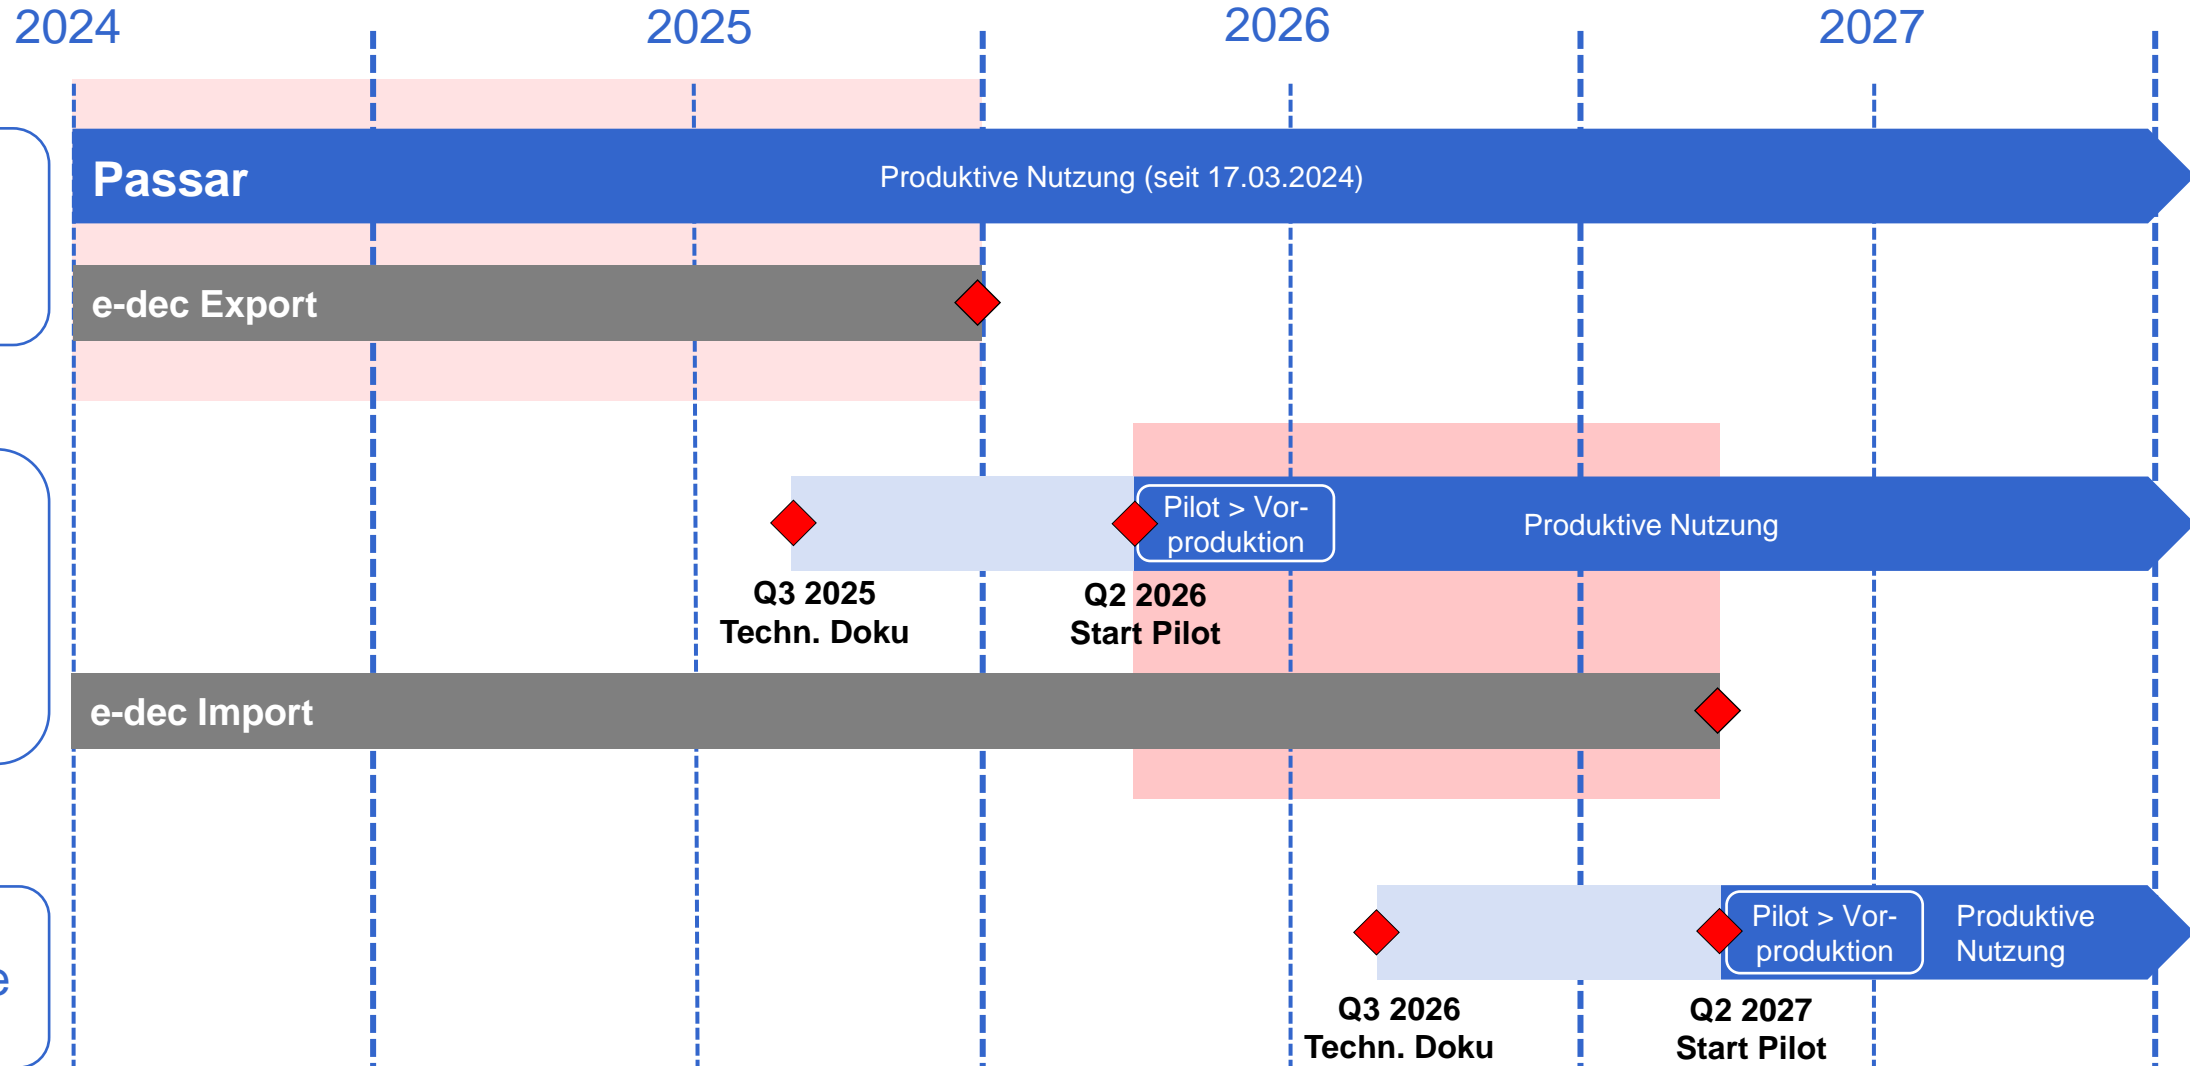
2024

2025

2026

2027

Passar

Produktive Nutzung (seit 17.03.2024)

e-dec Export

Pilot > Vorproduktion

Produktive Nutzung

Q3 2025
Techn. Doku

Q2 2026
Start Pilot

e-dec Import

Pilot > Vorproduktion

Produktive Nutzung

Q3 2026
Techn. Doku

Q2 2027
Start Pilot

e